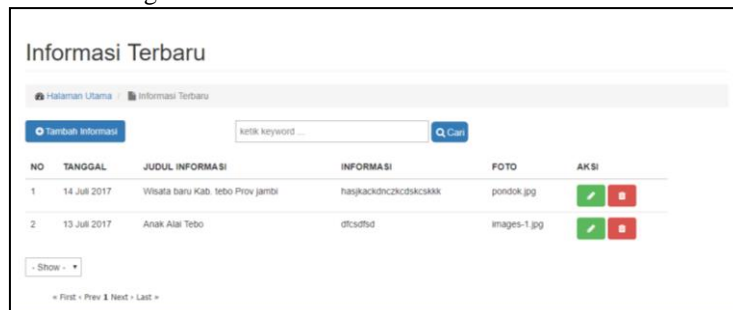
Informasi Terbaru

Halaman Utama / Informasi Terbaru

Tambah Informasi

ketik keyword ...

Cari

| NO | TANGGAL | JUDUL INFORMASI | INFORMASI | FOTO | AKSI |
|---|---|---|---|---|---|
| 1 | 14 Juli 2017 | Wisata baru Kab. tebo Prov jambi | hasjkackdnczkcdskcskkk | pondok.jpg | |
| 2 | 13 Juli 2017 | Anak Alai Tebo | dfcsdfsd | images-1.jpg | |

- Show -

« First ‹ Prev 1 Next › Last »